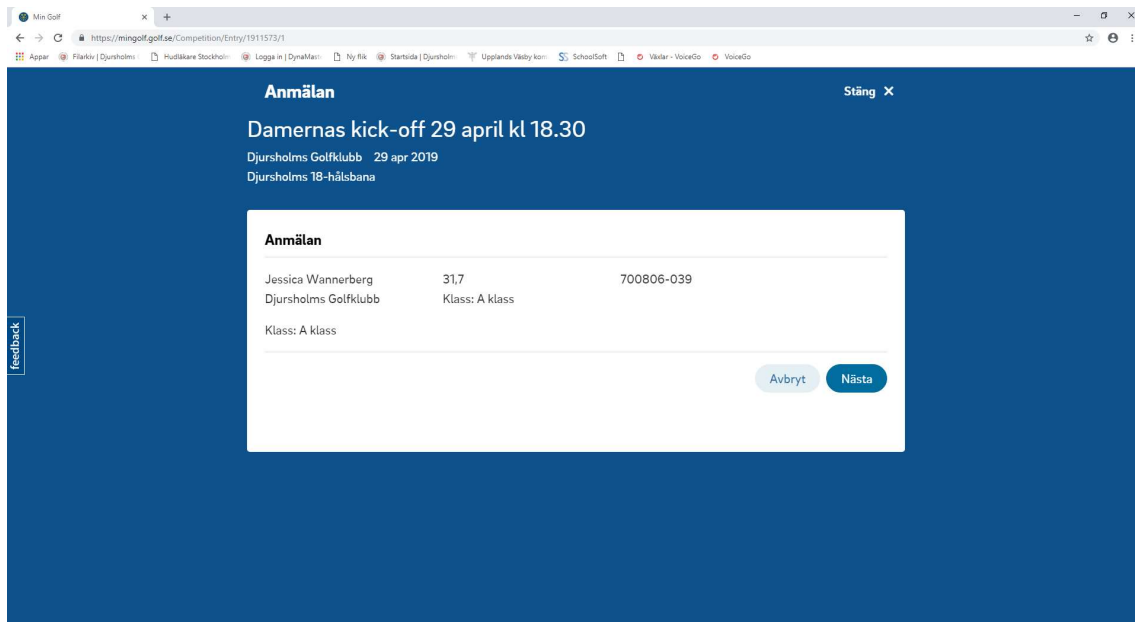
Min Golf × +

https://mingolf.golf.se/Competition/Entry/1911573/1

Appar Filarkiv | Djursholms Hudläkare Stockholm Logga in | DynaMast Ny flik Startsida | Djursholm Upplands Väsby kom SchoolSoft Växlar - VoiceGo VoiceGo

Anmälan

Stäng ✕

Damernas kick-off 29 april kl 18.30

Djursholms Golfklubb 29 apr 2019
Djursholms 18-hålsbana

Anmälan

| Jessica Wannerberg | 31,7 | 700806-039 |
|---|---|---|
| Djursholms Golfklubb | Klass: A klass | |

Klass: A klass

Avbryt Nästa

feedback